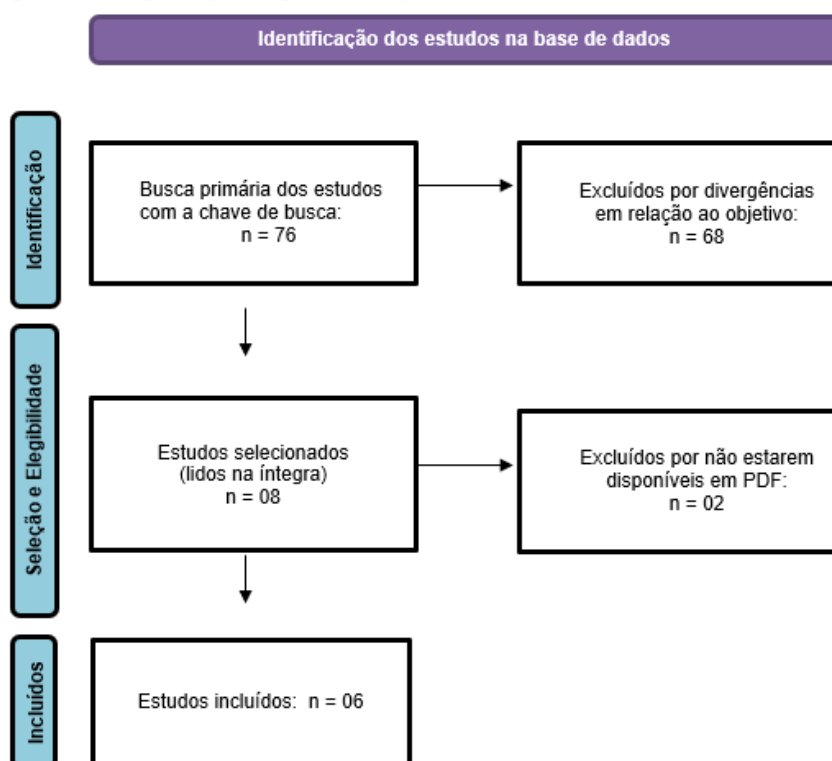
Identificação dos estudos na base de dados

Identificação

Busca primária dos estudos com a chave de busca: n = 76

Excluídos por divergências em relação ao objetivo: n = 68

Seleção e Elegibilidade

Estudos selecionados (lidos na íntegra) n = 08

Excluídos por não estarem disponíveis em PDF: n = 02

Incluídos

Estudos incluídos: n = 06